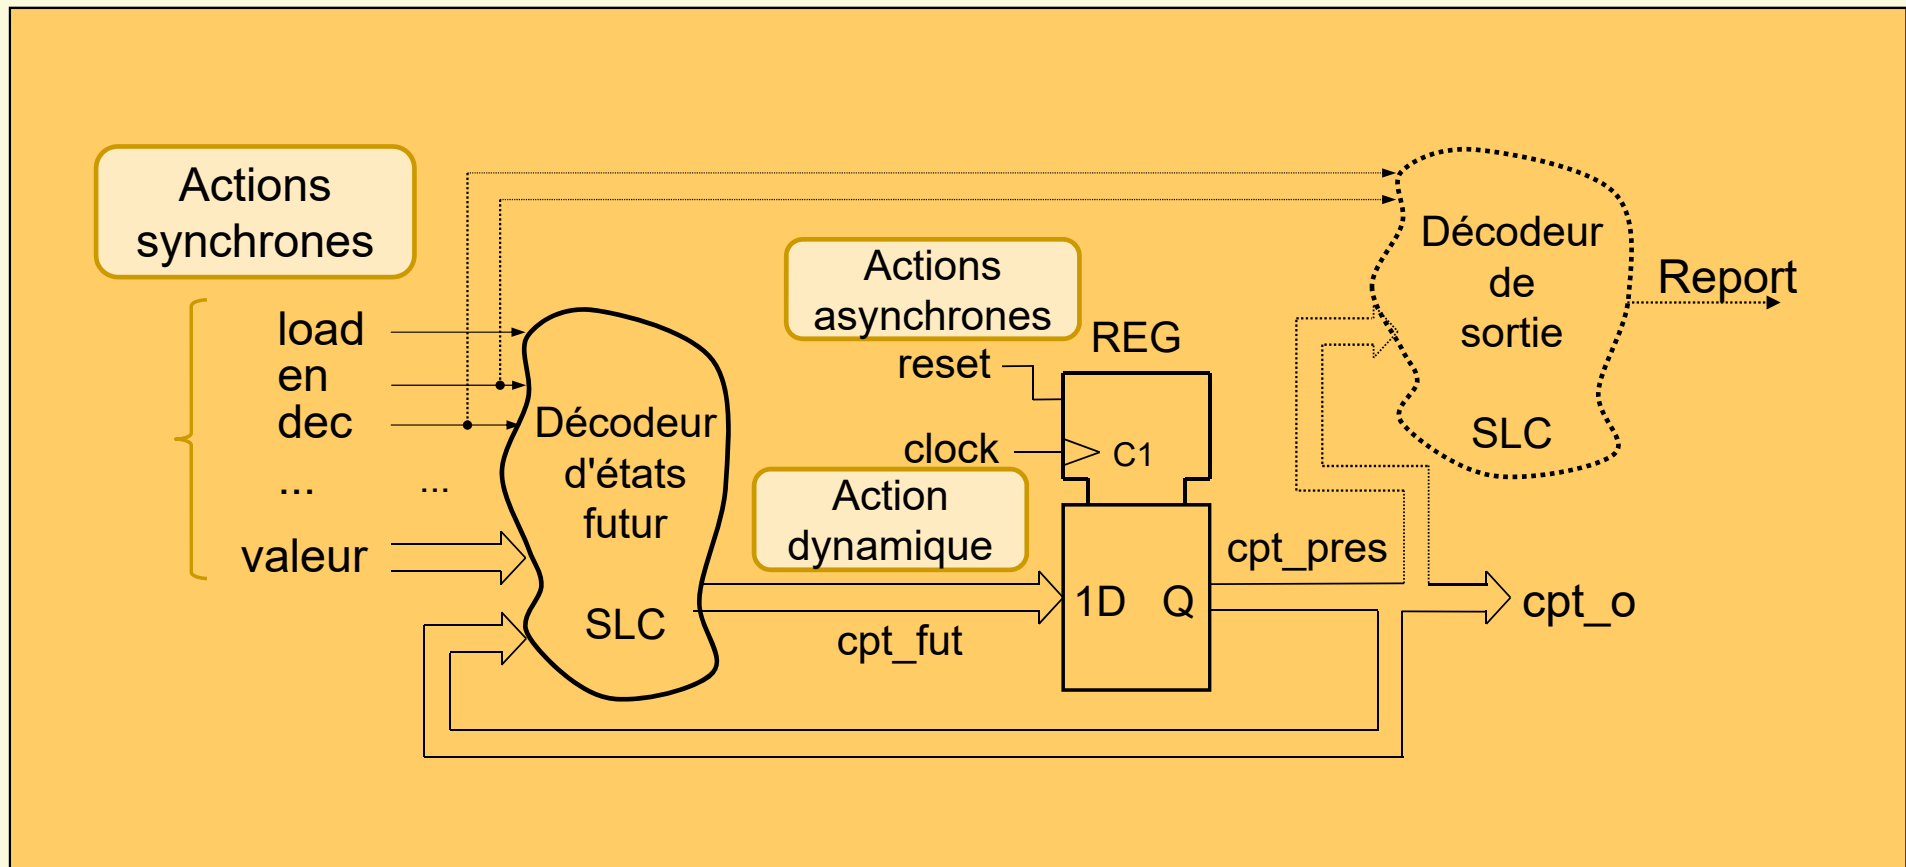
Actions synchrones

load
en
dec
...
valeur

...

Décodeur d'états futur

SLC

Actions asynchrones

reset

REG

clock

C1

Action dynamique

1D Q

cpt_fut

cpt_pres

Décodeur de sortie

SLC

Report

cpt_o